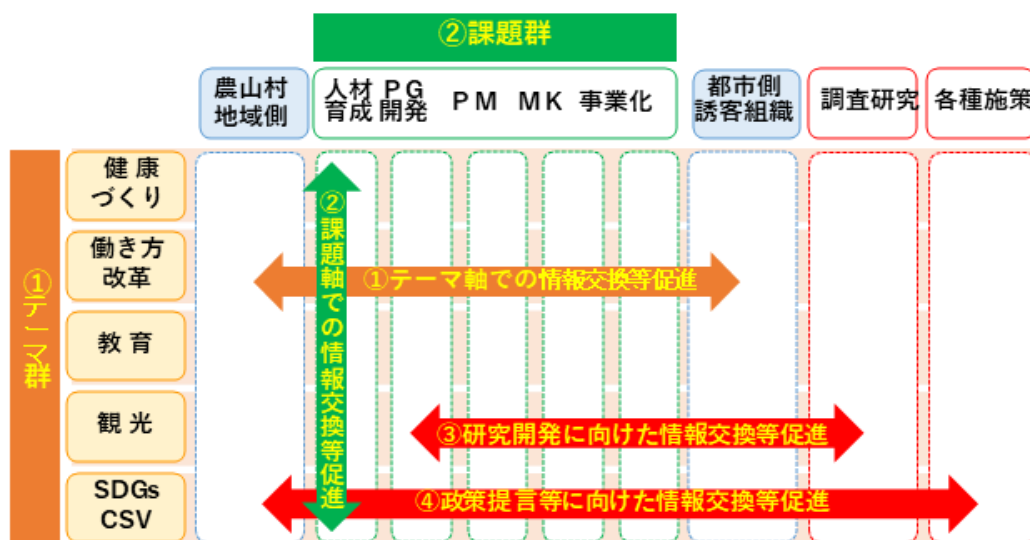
②課題群

農山村地域側

人材育成

PG開発

PM

MK

事業化

都市側誘客組織

調査研究

各種施策

①テーマ群

健康づくり

働き方改革

教育

観光

SDGs CSV

②課題軸での情報交換等促進

①テーマ軸での情報交換等促進

③研究開発に向けた情報交換等促進

④政策提言等に向けた情報交換等促進